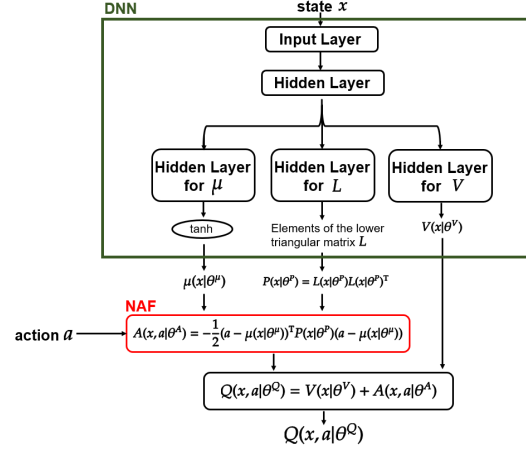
DNN

state $x$

Input Layer

Hidden Layer

Hidden Layer for $\mu$

Hidden Layer for $L$

Hidden Layer for $V$

tanh

Elements of the lower triangular matrix $L$

$V(x|\theta^V)$

$\mu(x|\theta^\mu)$

$P(x|\theta^P) = L(x|\theta^P)L(x|\theta^P)^\mathrm{T}$

NAF

action $a$

$A(x,a|\theta^A) = -\frac{1}{2}(a-\mu(x|\theta^\mu))^\mathrm{T}P(x|\theta^P)(a-\mu(x|\theta^\mu))$

$Q(x,a|\theta^Q) = V(x|\theta^V) + A(x,a|\theta^A)$

$Q(x,a|\theta^Q)$